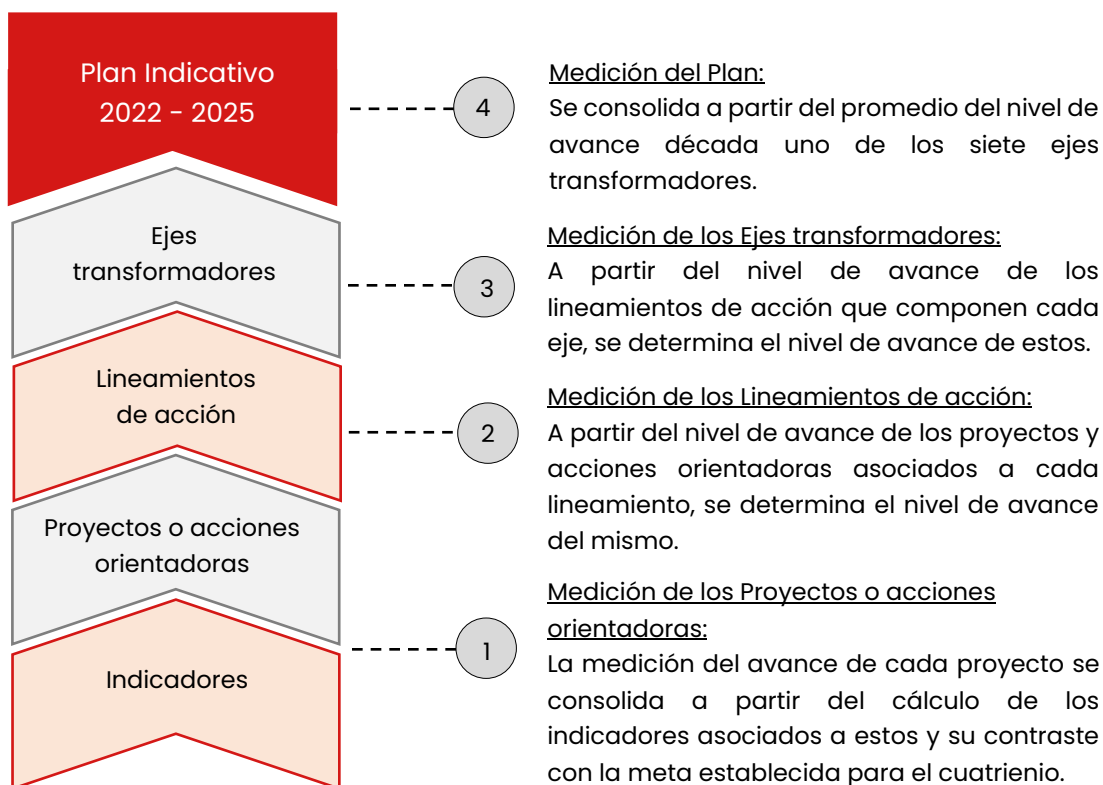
Plan Indicativo
2022 - 2025

4

Medición del Plan:
Se consolida a partir del promedio del nivel de avance década uno de los siete ejes transformadores.

Ejes transformadores

3

Medición de los Ejes transformadores:
A partir del nivel de avance de los lineamientos de acción que componen cada eje, se determina el nivel de avance de estos.

Lineamientos de acción

2

Medición de los Lineamientos de acción:
A partir del nivel de avance de los proyectos y acciones orientadoras asociados a cada lineamiento, se determina el nivel de avance del mismo.

Proyectos o acciones orientadoras

Indicadores

1

Medición de los Proyectos o acciones orientadoras:
La medición del avance de cada proyecto se consolida a partir del cálculo de los indicadores asociados a estos y su contraste con la meta establecida para el cuatrienio.